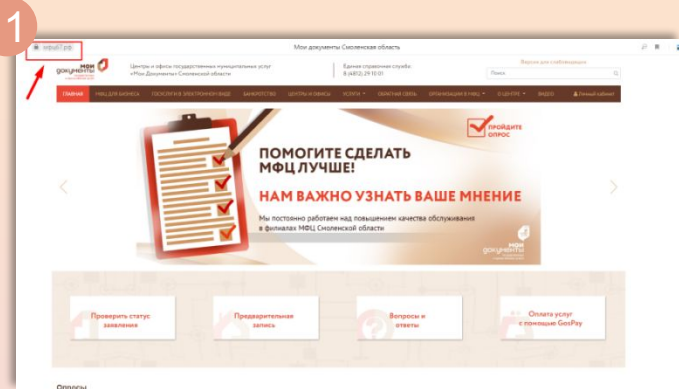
1

мфц67.рф

Мои документы Смоленская область

мои документы

Центры и офисы государственных и муниципальных услуг «Мои Документы» Смоленской области

Единая справочная служба: 8 (4812) 29 10 01

Версия для слабовидящих

Поиск

ГЛАВНАЯ | МФЦ ДЛЯ БИЗНЕСА | ГОСУСЛУГИ В ЭЛЕКТРОННОМ ВИДЕ | БАНКРОТСТВО | ЦЕНТРЫ И ОФИСЫ | УСЛУГИ | ОБРАТНАЯ СВЯЗЬ | ОРГАНИЗАЦИЯ В МФЦ | О ЦЕНТРЕ | ВИДЕО | Личный кабинет

ПОМОГИТЕ СДЕЛАТЬ МФЦ ЛУЧШЕ!

НАМ ВАЖНО УЗНАТЬ ВАШЕ МНЕНИЕ

Мы постоянно работаем над повышением качества обслуживания в филиалах МФЦ Смоленской области

ПРОЙДИТЕ ОПРОС

мои документы

Проверить статус заявления

Предварительная запись

Вопросы и ответы

Оплата услуг с помощью GosPay

Опросы